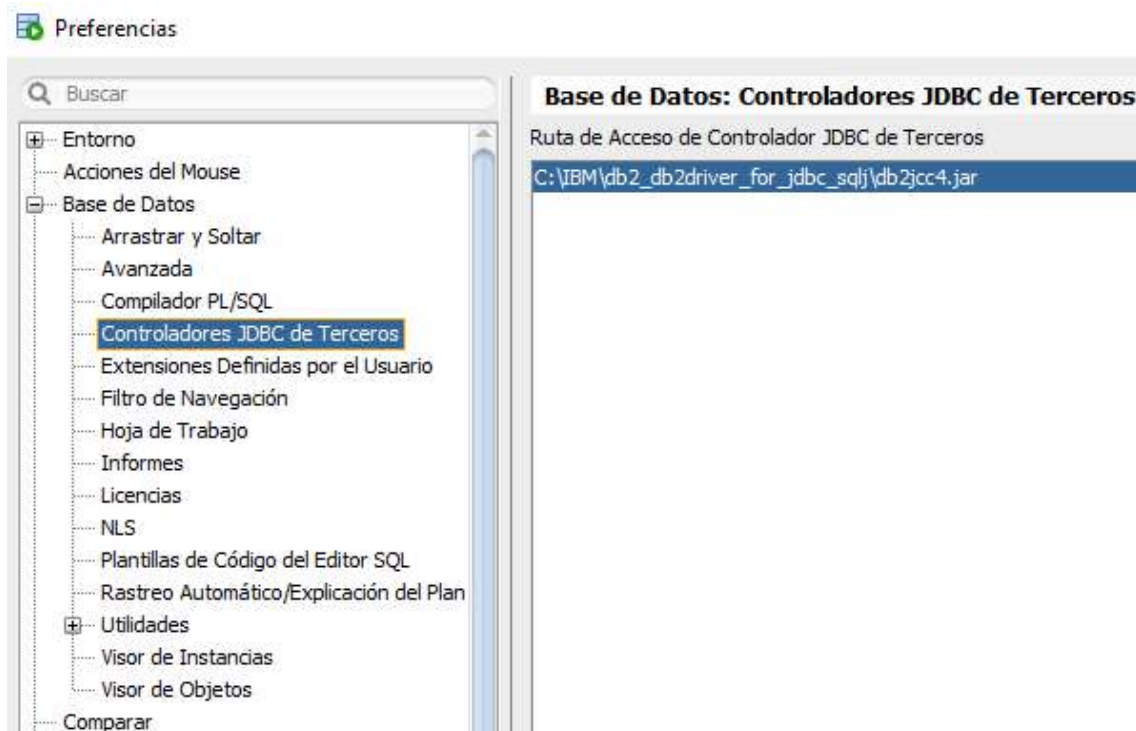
Preferencias

Buscar

Entorno
Acciones del Mouse
Base de Datos
Arrastrar y Soltar
Avanzada
Compilador PL/SQL
Controladores JDBC de Terceros
Extensiones Definidas por el Usuario
Filtro de Navegación
Hoja de Trabajo
Informes
Licencias
NLS
Plantillas de Código del Editor SQL
Rastreo Automático/Explicación del Plan
Utilidades
Visor de Instancias
Visor de Objetos
Comparar

Base de Datos: Controladores JDBC de Terceros

Ruta de Acceso de Controlador JDBC de Terceros

C:\IBM\db2_db2driver_for_jdbc_sqlj\db2jcc4.jar